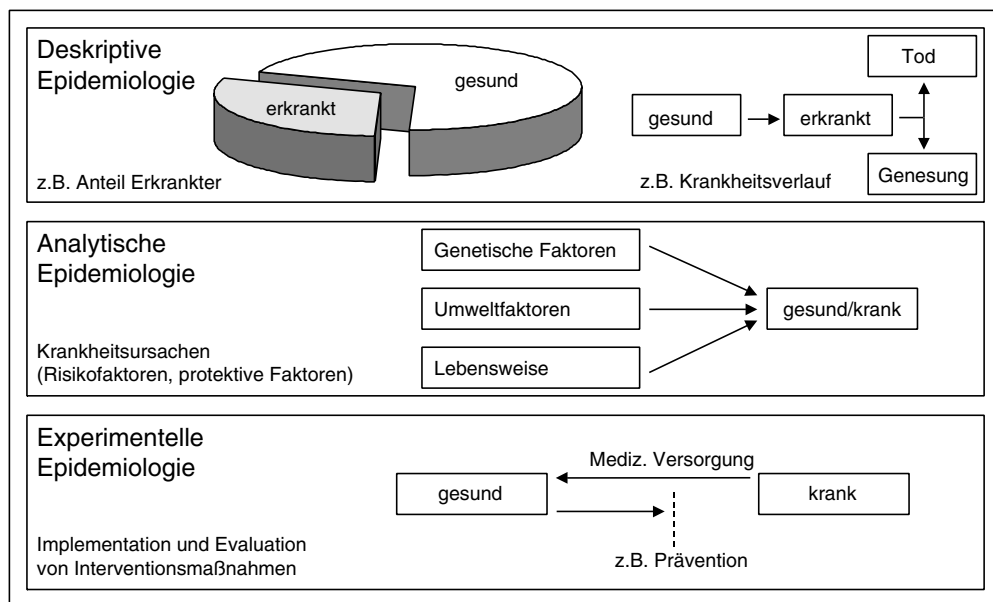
Deskriptive Epidemiologie

erkrankt

gesund

z.B. Anteil Erkrankter

Tod

gesund

erkrankt

Genesung

z.B. Krankheitsverlauf

Analytische Epidemiologie

Krankheitsursachen (Risikofaktoren, protektive Faktoren)

Genetische Faktoren

Umweltfaktoren

Lebensweise

gesund/krank

Experimentelle Epidemiologie

Implementation und Evaluation von Interventionsmaßnahmen

Mediz. Versorgung

gesund

krank

z.B. Prävention